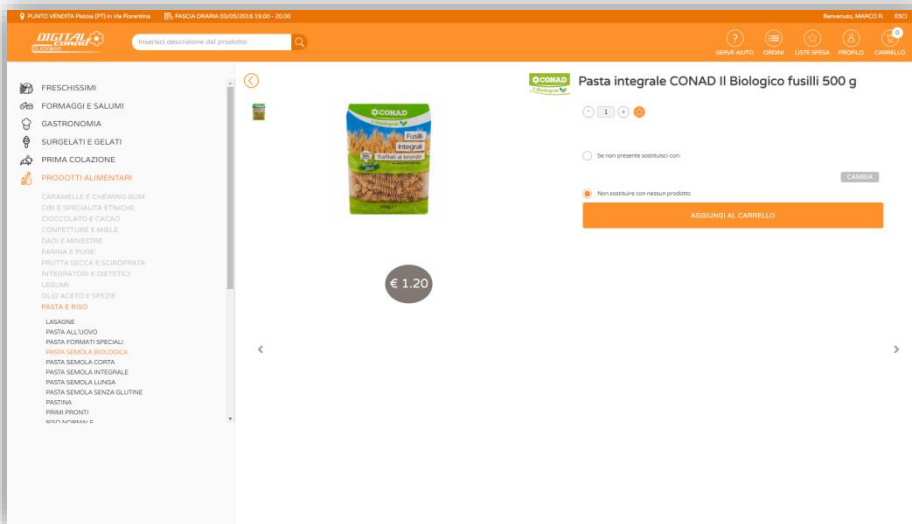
PUNTO VENDITA Pistoia (PT) in Via Fiorentina   FASCIA ORARIA 03/05/2016 19:00 - 20:00   Benvenuto, MARCO R.   ESCI

DIGITAL CONAD

Inserisci descrizione del prodotto

SERVE AIUTO   ORDINI   LISTE SPESA   PROFILO   CARRELLO   0

FRESCHISSIMI
FORMAGGI E SALUMI
GASTRONOMIA
SURGELATI E GELATI
PRIMA COLAZIONE
PRODOTTI ALIMENTARI
CARAMELLE E CHEWING GUM
CIBI E SPECIALITA ETNICHE
CIOCCOLATO E CACAO
CONFETTURE E MIELE
DADI E MINESTRE
FARINA E PURE'
FRUTTA SECCA E SCIROPPATA
INTEGRATORI E DIETETICI
LEGUMI
OLIO ACETO E SPEZIE
PASTA E RISO
LASAGNE
PASTA ALL'UOVO
PASTA FORMATI SPECIALI
PASTA SEMOLA BIOLOGICA
PASTA SEMOLA CORTA
PASTA SEMOLA INTEGRALE
PASTA SEMOLA LUNGA
PASTA SEMOLA SENZA GLUTINE
PASTINA
PRIMI PRONTI
RISO NORMALE

CONAD
Fusilli
Integrali
Trafilati al bronzo

€ 1.20

CONAD
Pasta integrale CONAD Il Biologico fusilli 500 g

- 1 +

Se non presente sostituisci con:

CAMBIA

Non sostituire con nessun prodotto

AGGIUNGI AL CARRELLO